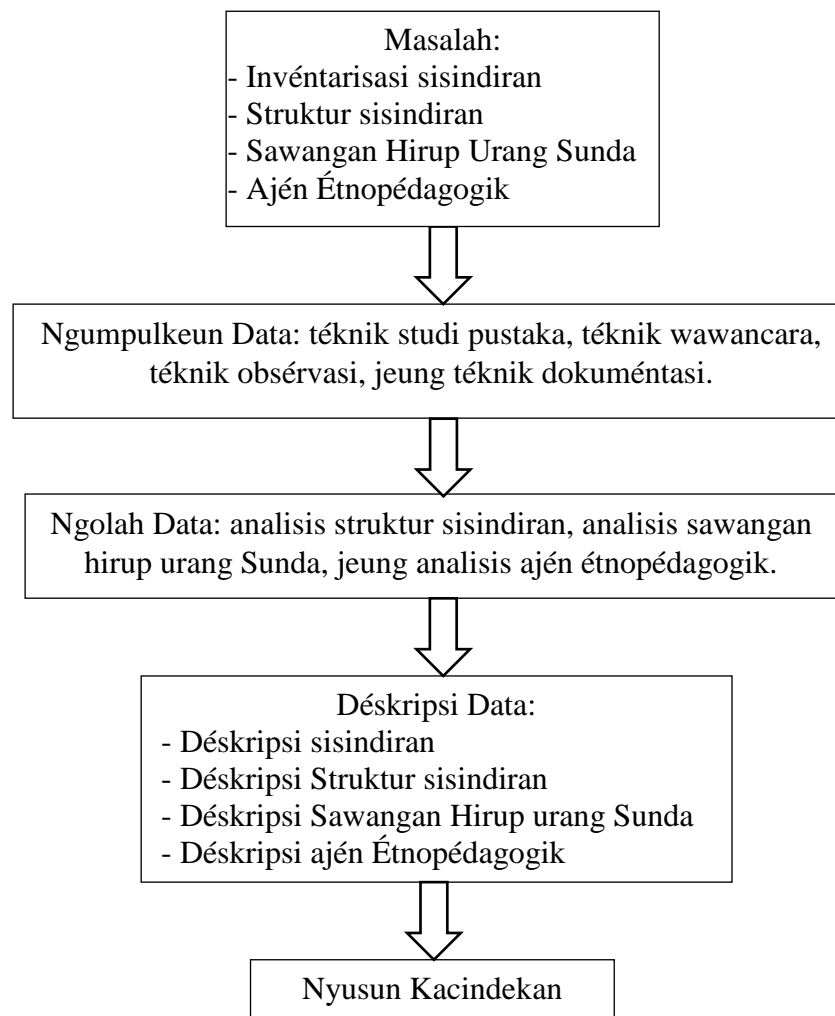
Masalah:
- Invéntarisasi sisindiran
- Struktur sisindiran
- Sawangan Hirup Urang Sunda
- Ajén Étnopédagogik

Ngumpulkeun Data: téknik studi pustaka, téknik wawancara, téknik obsérvasi, jeung téknik dokuméntasi.

Ngolah Data: analisis struktur sisindiran, analisis sawangan hirup urang Sunda, jeung analisis ajén étnopédagogik.

Déskripsi Data:
- Déskripsi sisindiran
- Déskripsi Struktur sisindiran
- Déskripsi Sawangan Hirup urang Sunda
- Déskripsi ajén Étnopédagogik

Nyusun Kacindekan